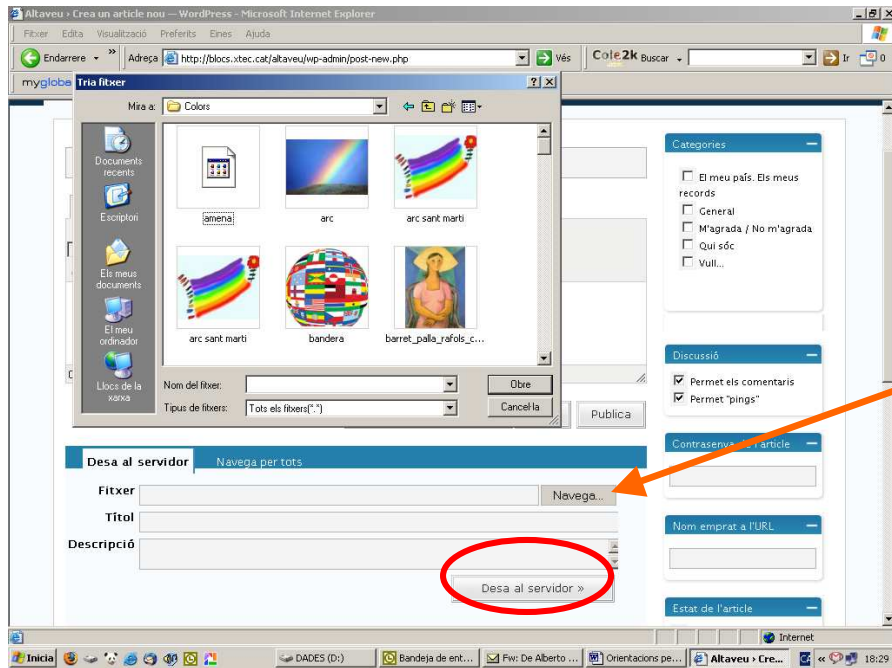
Altaveu › Crea un article nou — WordPress - Microsoft Internet Explorer

Fitxer Edita Visualització Preferits Eines Ajuda

Endarrere

Adreça http://blocs.xtec.cat/altaveu/wp-admin/post-new.php

Vés

Cole2k Buscar

Ir

myglobe

Tria fitxer

Mira a: Colors

Documents recents

Escriptori

Els meus documents

El meu ordinador

Llocs de la xarxa

amena

arc

arc sant marti

arc sant marti

bandera

barret_palla_rafols_c...

Nom del fitxer:

Tipus de fitxers: Tots els fitxers(*.*)

Obre

Cancel·la

Publica

Categories

El meu país. Els meus records

General

M'agrada / No m'agrada

Qui sóc

Vull...

Discussió

Permet els comentaris

Permet "pings"

Contrasenya de l'article

Nom emprat a l'URL

Estat de l'article

Desa al servidor

Navega per tots

Fitxer

Navega...

Títol

Descripció

Desa al servidor »

Internet

Inicia

DADES (D:)

Bandeja de ent...

Fw: De Alberto ...

Orientacions pe...

Altaveu › Cre...

18:29